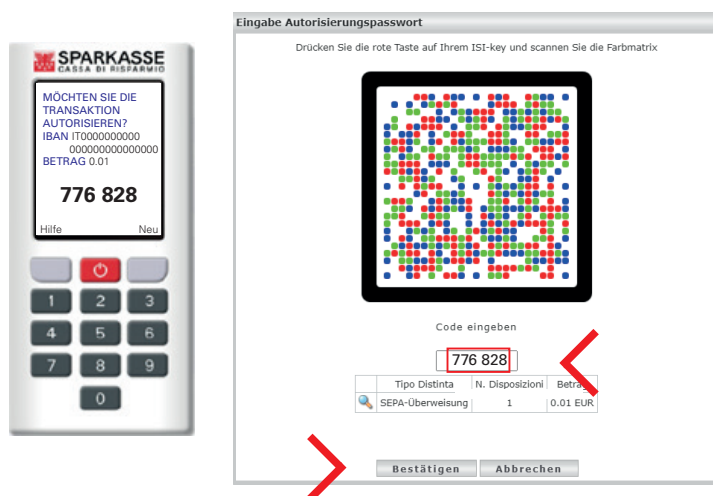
SPARKASSE
CASSA DI RISPARMIO

MÖCHTEN SIE DIE TRANSAKTION AUTORISIEREN?
IBAN IT0000000000 000000000000000
BETRAG 0.01

776 828

Hilfe
Neu

1 2 3
4 5 6
7 8 9
0

Eingabe Autorisierungspasswort

Drücken Sie die rote Taste auf Ihrem ISI-key und scannen Sie die Farbmatrix

Code eingeben

776 828

| | Tipo Distinta | N. Disposizioni | Betrag |
|---|---|---|---|
| | SEPA-Überweisung | 1 | 0.01 EUR |

Bestätigen
Abbrechen